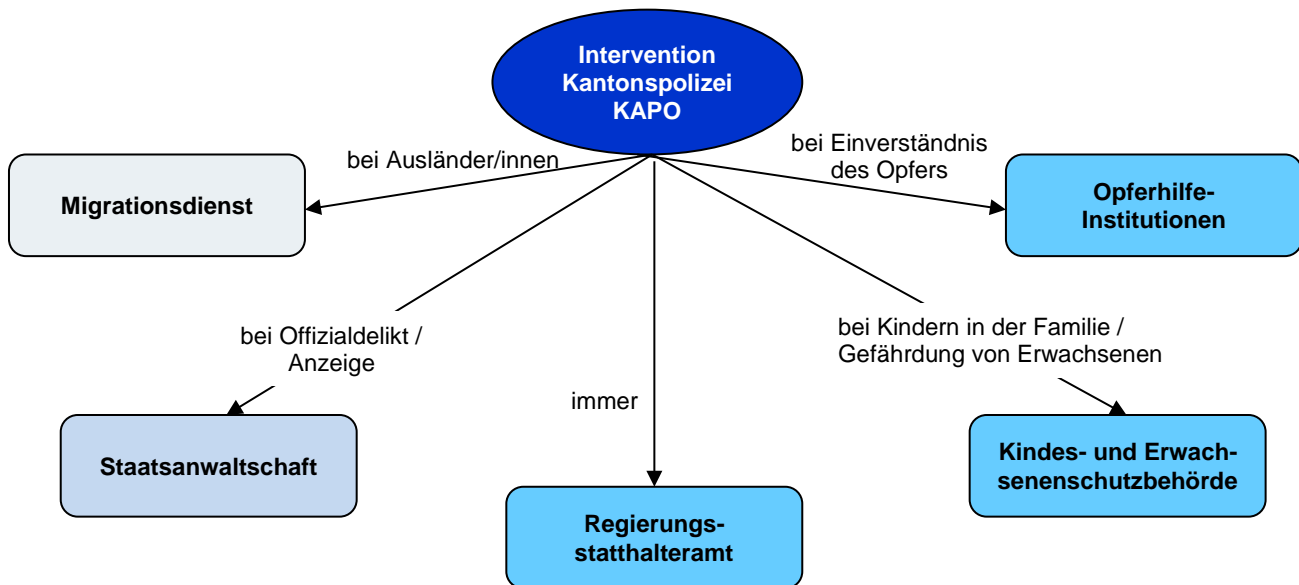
Intervention Kantonspolizei KAPO

bei Ausländer/innen

Migrationsdienst

bei Einverständnis des Opfers

Opferhilfe-Institutionen

bei Offizialdelikt / Anzeige

Staatsanwaltschaft

immer

Regierungsstatthalteramt

bei Kindern in der Familie / Gefährdung von Erwachsenen

Kindes- und Erwachsenenschutzbehörde